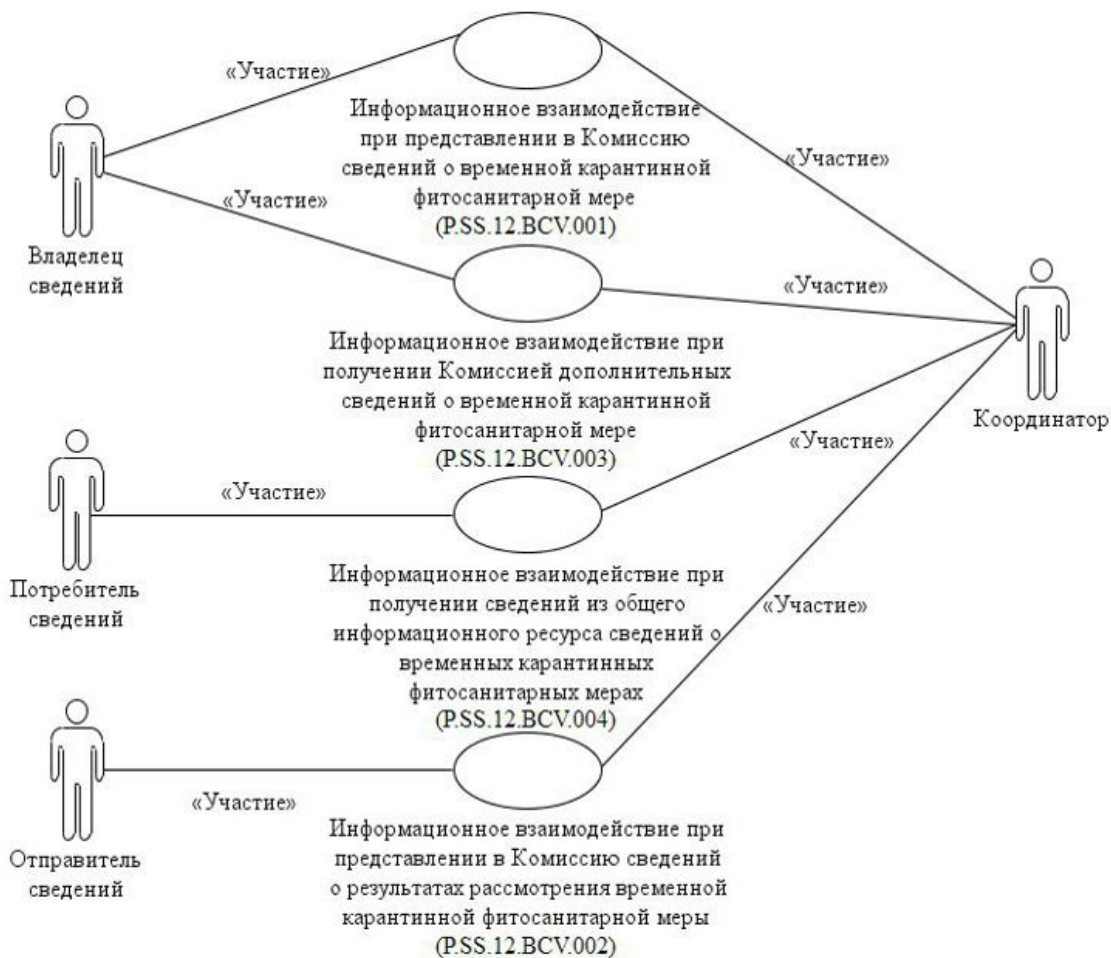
«Участие»

Информационное взаимодействие при представлении в Комиссию сведений о временной карантинной фитосанитарной мере (P.SS.12.BCV.001)

«Участие»

«Участие»

Владелец сведений

«Участие»

Информационное взаимодействие при получении Комиссией дополнительных сведений о временной карантинной фитосанитарной мере (P.SS.12.BCV.003)

Координатор

«Участие»

«Участие»

Потребитель сведений

Информационное взаимодействие при получении сведений из общего информационного ресурса сведений о временных карантинных фитосанитарных мерах (P.SS.12.BCV.004)

«Участие»

«Участие»

Отправитель сведений

Информационное взаимодействие при представлении в Комиссию сведений о результатах рассмотрения временной карантинной фитосанитарной меры (P.SS.12.BCV.002)